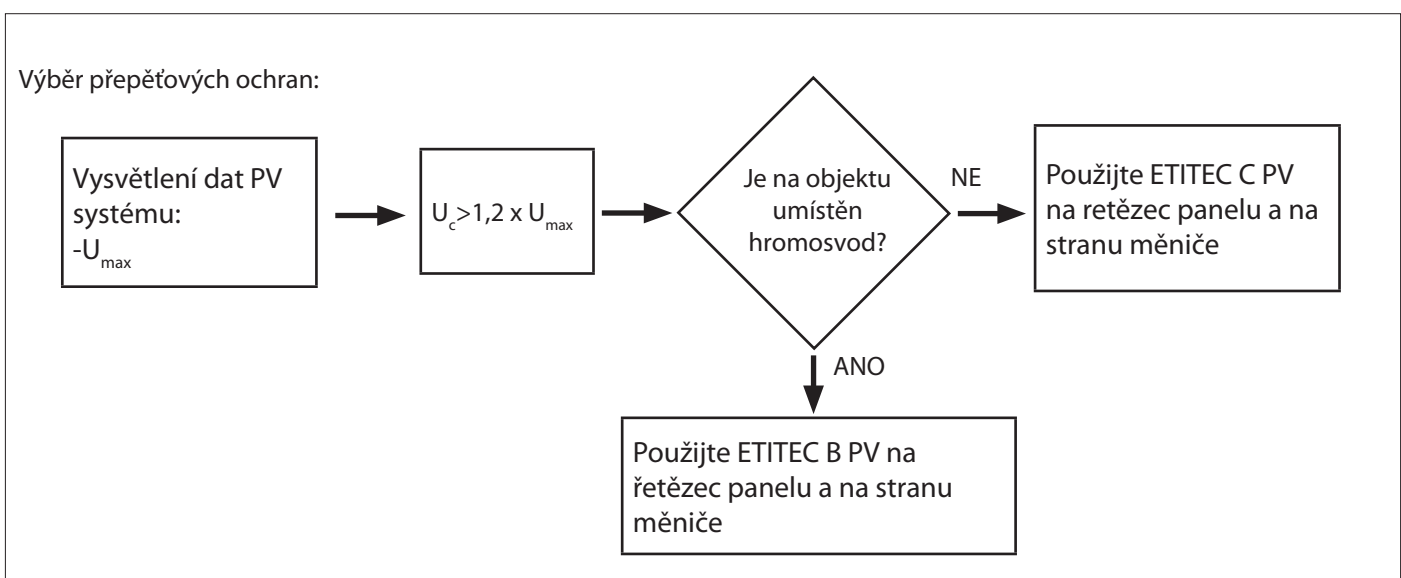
Výběr přepěťových ochran:

Vysvětlení dat PV systému:
-$U_{max}$

$U_c > 1,2 \times U_{max}$

Je na objektu umístěn hromosvod?

NE

Použijte ETITEC C PV na retězec panelu a na stranu měniče

ANO

Použijte ETITEC B PV na řetězec panelu a na stranu měniče